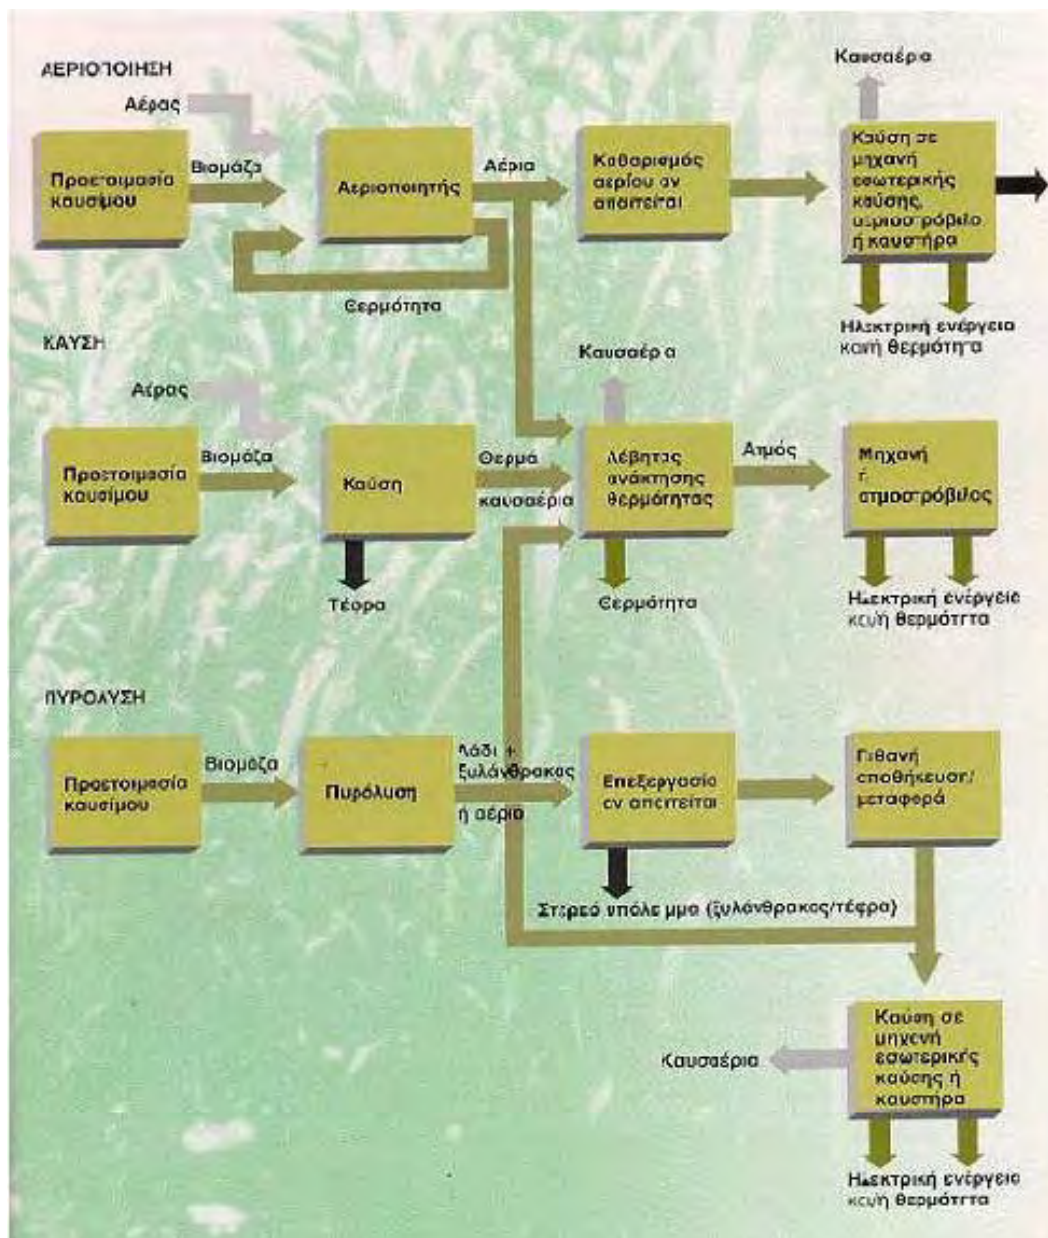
ΑΕΡΙΟΠΟΙΗΣΗ

Αέρας

Προετοιμασία καυσίμου

Βιομάζα

Αεριοποιητής

Αέρια

Θερμότητα

Καθαρισμός αερίου αν απαιτείται

Καυσαέρια

Καύση σε μηχανή εσωτερικής καύσης, αεριοστρόβιλο ή καυστήρα

Ηλεκτρική ενέργεια και/ή θερμότητα

ΚΑΥΣΗ

Αέρας

Προετοιμασία καυσίμου

Βιομάζα

Καύση

Τέφρα

Θερμά καυσαέρια

Καυσαέρια

Λέβητας ανάκτησης θερμότητας

Θερμότητα

Ατμός

Μηχανή ή ατμοστρόβιλος

Ηλεκτρική ενέργεια και/ή θερμότητα

ΠΥΡΟΛΥΣΗ

Προετοιμασία καυσίμου

Βιομάζα

Πυρόλυση

Λάδι + ξυλάνθρακας ή αέρια

Επεξεργασία αν απαιτείται

Στερεό υπόλειμμα (ξυλάνθρακας/τέφρα)

Πιθανή αποθήκευση/ μεταφορά

Καύση σε μηχανή εσωτερικής καύσης ή καυστήρα

Καυσαέρια

Ηλεκτρική ενέργεια και/ή θερμότητα